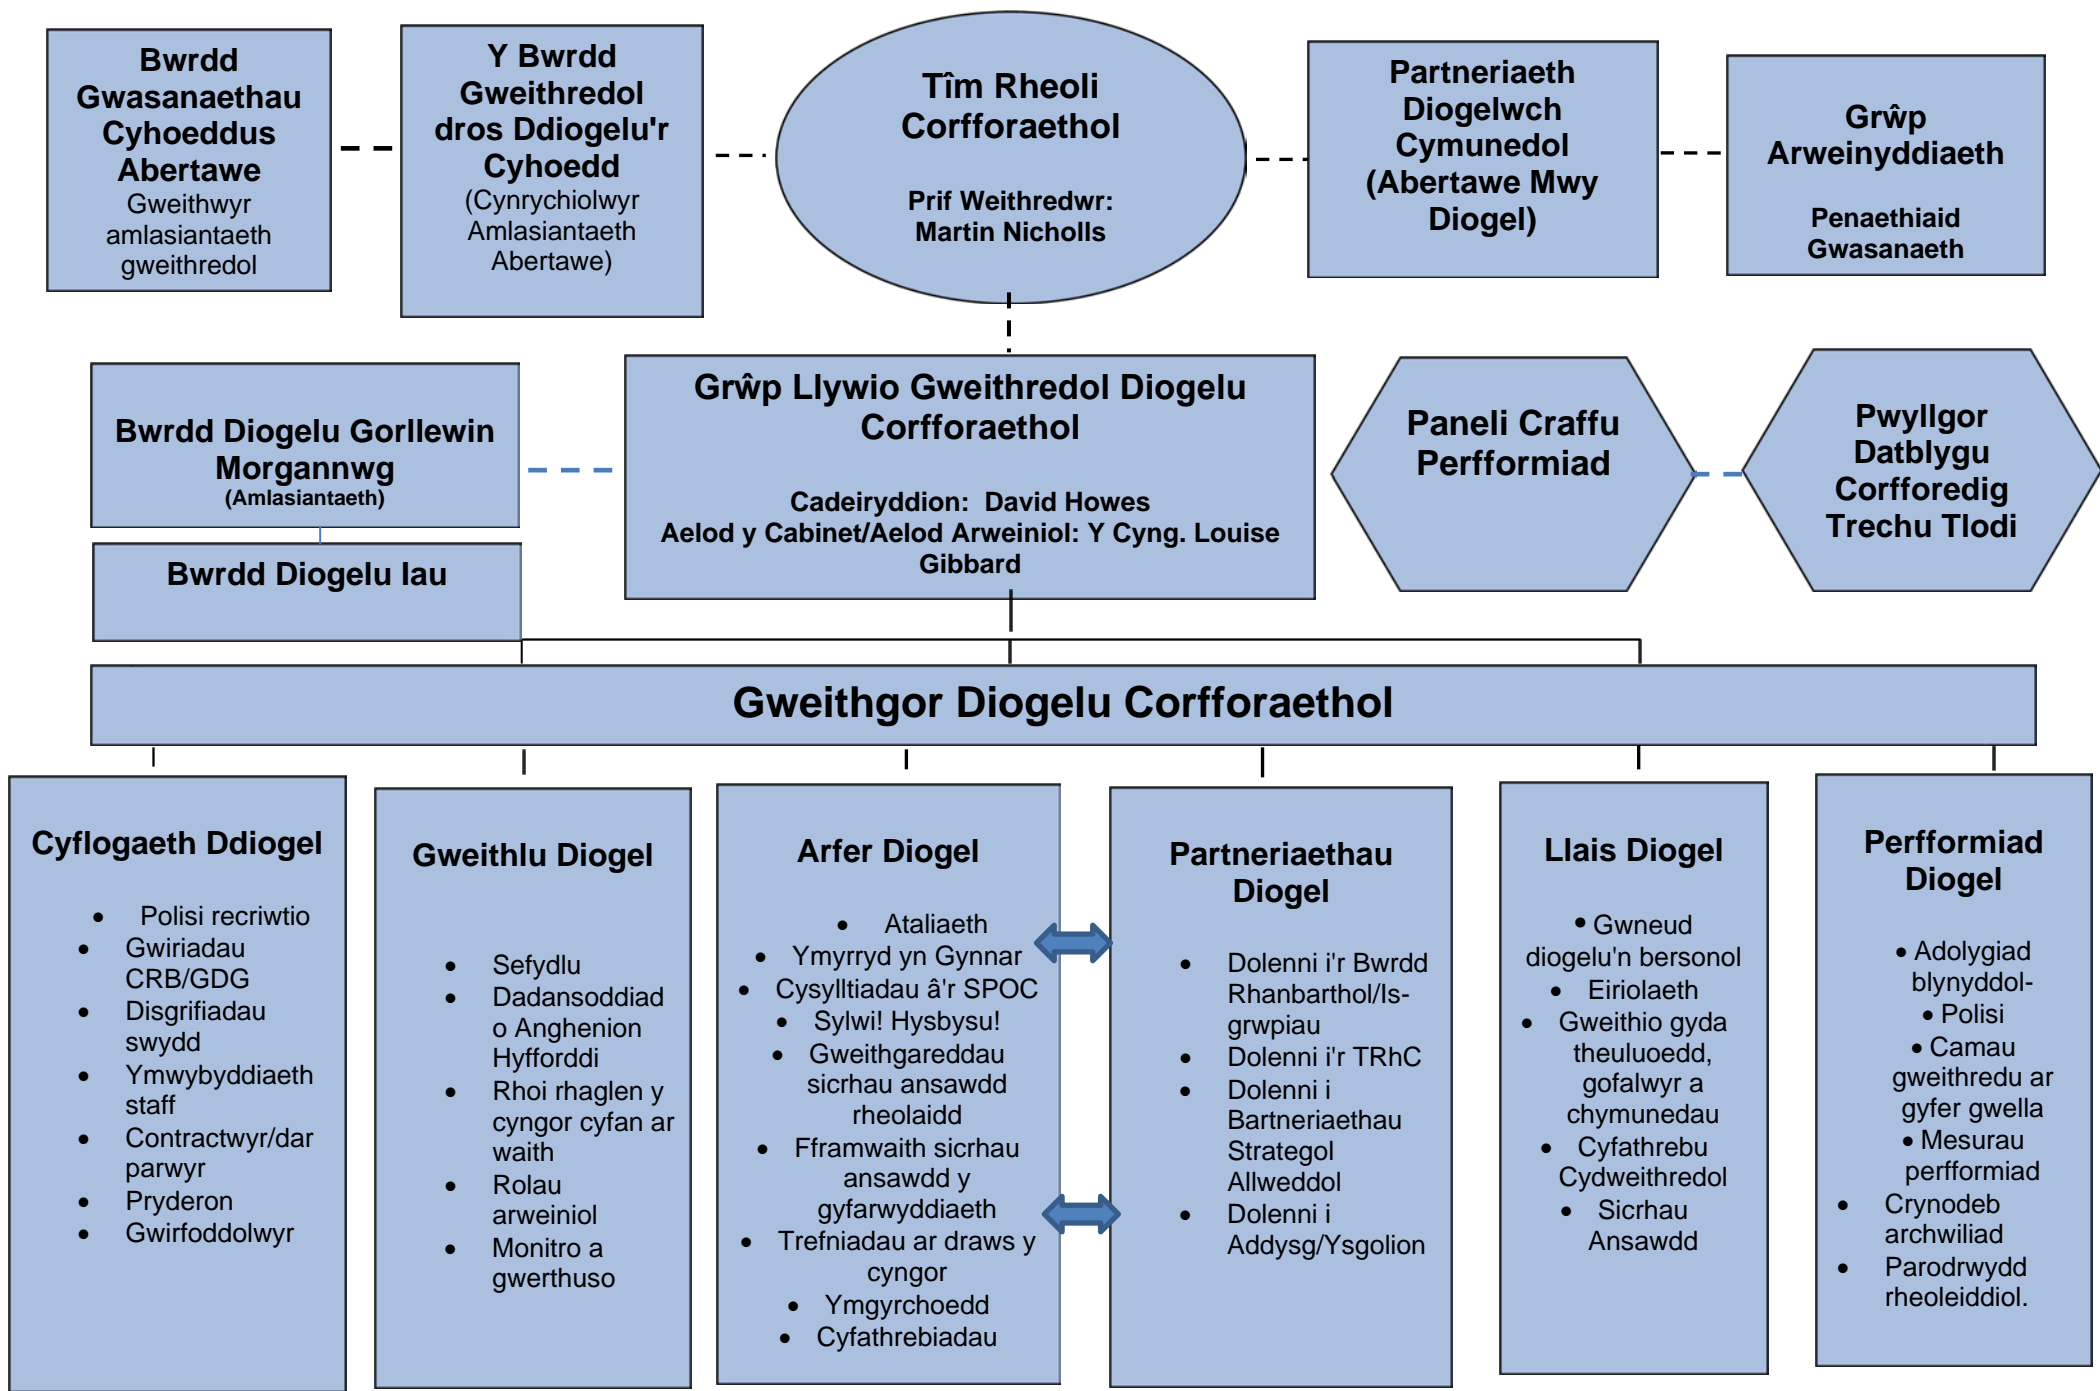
Bwrdd Gwasanaethau Cyhoeddus Abertawe
Gweithwyr amlasiantaeth gweithredol

Y Bwrdd Gweithredol dros Ddiogelu'r Cyhoedd
(Cynrychiolwyr Amlasiantaeth Abertawe)

Tîm Rheoli Corfforaethol
Prif Weithredwr: Martin Nicholls

Partneriaeth Diogelwch Cymunedol (Abertawe Mwy Diogel)

Grŵp Arweinyddiaeth
Penaethiaid Gwasanaeth

Bwrdd Diogelu Gorllewin Morgannwg
(Amlasiantaeth)

Bwrdd Diogelu Iau

Grŵp Llywio Gweithredol Diogelu Corfforaethol
Cadeiryddion: David Howes
Aelod y Cabinet/Aelod Arweiniol: Y Cyng. Louise Gibbard

Paneli Craffu Perfformiad

Pwyllgor Datblygu Corfforedig Trechu Tlodi

Gweithgor Diogelu Corfforaethol

Cyflogaeth Ddiogel
- Polisi recriwtio
- Gwiriadau CRB/GDG
- Disgrifiadau swydd
- Ymwybyddiaeth staff
- Contractwyr/darparwyr
- Pryderon
- Gwirfoddolwyr

Gweithlu Diogel
- Sefydlu
- Dadansoddiad o Anghenion Hyfforddi
- Rhoi rhaglen y cyngor cyfan ar waith
- Rolau arweiniol
- Monitro a gwerthuso

Arfer Diogel
- Ataliaeth
- Ymyrryd yn Gynnar
- Cysylltiadau â'r SPOC
- Sylwi! Hysbysu!
- Gweithgareddau sicrhau ansawdd rheolaidd
- Fframwaith sicrhau ansawdd y gyfarwyddiaeth
- Trefniadau ar draws y cyngor
- Ymgyrchoedd
- Cyfathrebiadau

Partneriaethau Diogel
- Dolenni i'r Bwrdd Rhanbarthol/Is-grwpiau
- Dolenni i'r TRhC
- Dolenni i Bartneriaethau Strategol Allweddol
- Dolenni i Addysg/Ysgolion

Llais Diogel
- Gwneud diogelu'n bersonol
- Eiriolaeth
- Gweithio gyda theuluoedd, gofalwyr a chymunedau
- Cyfathrebu Cydweithredol
- Sicrhau Ansawdd

Perfformiad Diogel
- Adolygiad blynyddol-
- Polisi
- Camau gweithredu ar gyfer gwella
- Mesurau perfformiad
- Crynodeb archwiliad
- Parodrwydd rheoleiddiol.